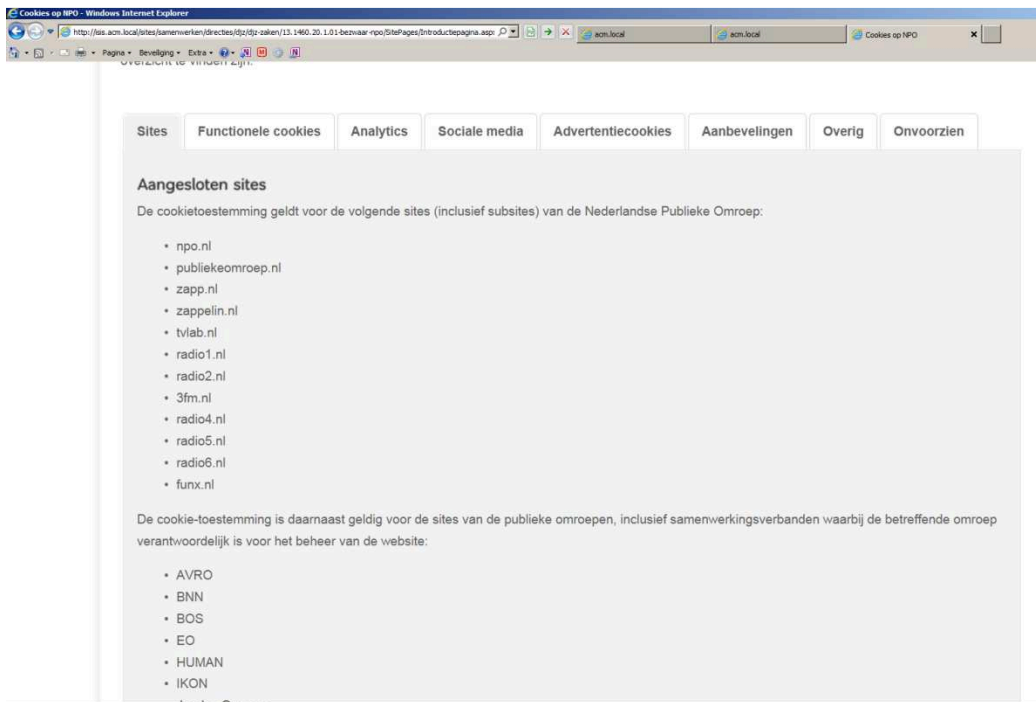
Cookies op NPO - Windows Internet Explorer

http://sis.acm.local/sites/samenwerken/directies/djz/djz-zaken/13.1460.20.1.01-bezwaar-npo/SitePages/Introductiepagina.aspx

acm.local

acm.local

Cookies op NPO

Pagina ▾ Beveiliging ▾ Extra ▾

overzicht te vinden zijn.

Sites | Functionele cookies | Analytics | Sociale media | Advertentiecookies | Aanbevelingen | Overig | Onvoorzien

Aangesloten sites

De cookietoestemming geldt voor de volgende sites (inclusief subsites) van de Nederlandse Publieke Omroep:

• npo.nl
• publiekeomroep.nl
• zapp.nl
• zappelin.nl
• tvlab.nl
• radio1.nl
• radio2.nl
• 3fm.nl
• radio4.nl
• radio5.nl
• radio6.nl
• funx.nl

De cookie-toestemming is daarnaast geldig voor de sites van de publieke omroepen, inclusief samenwerkingsverbanden waarbij de betreffende omroep verantwoordelijk is voor het beheer van de website:

• AVRO
• BNN
• BOS
• EO
• HUMAN
• IKON
• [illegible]